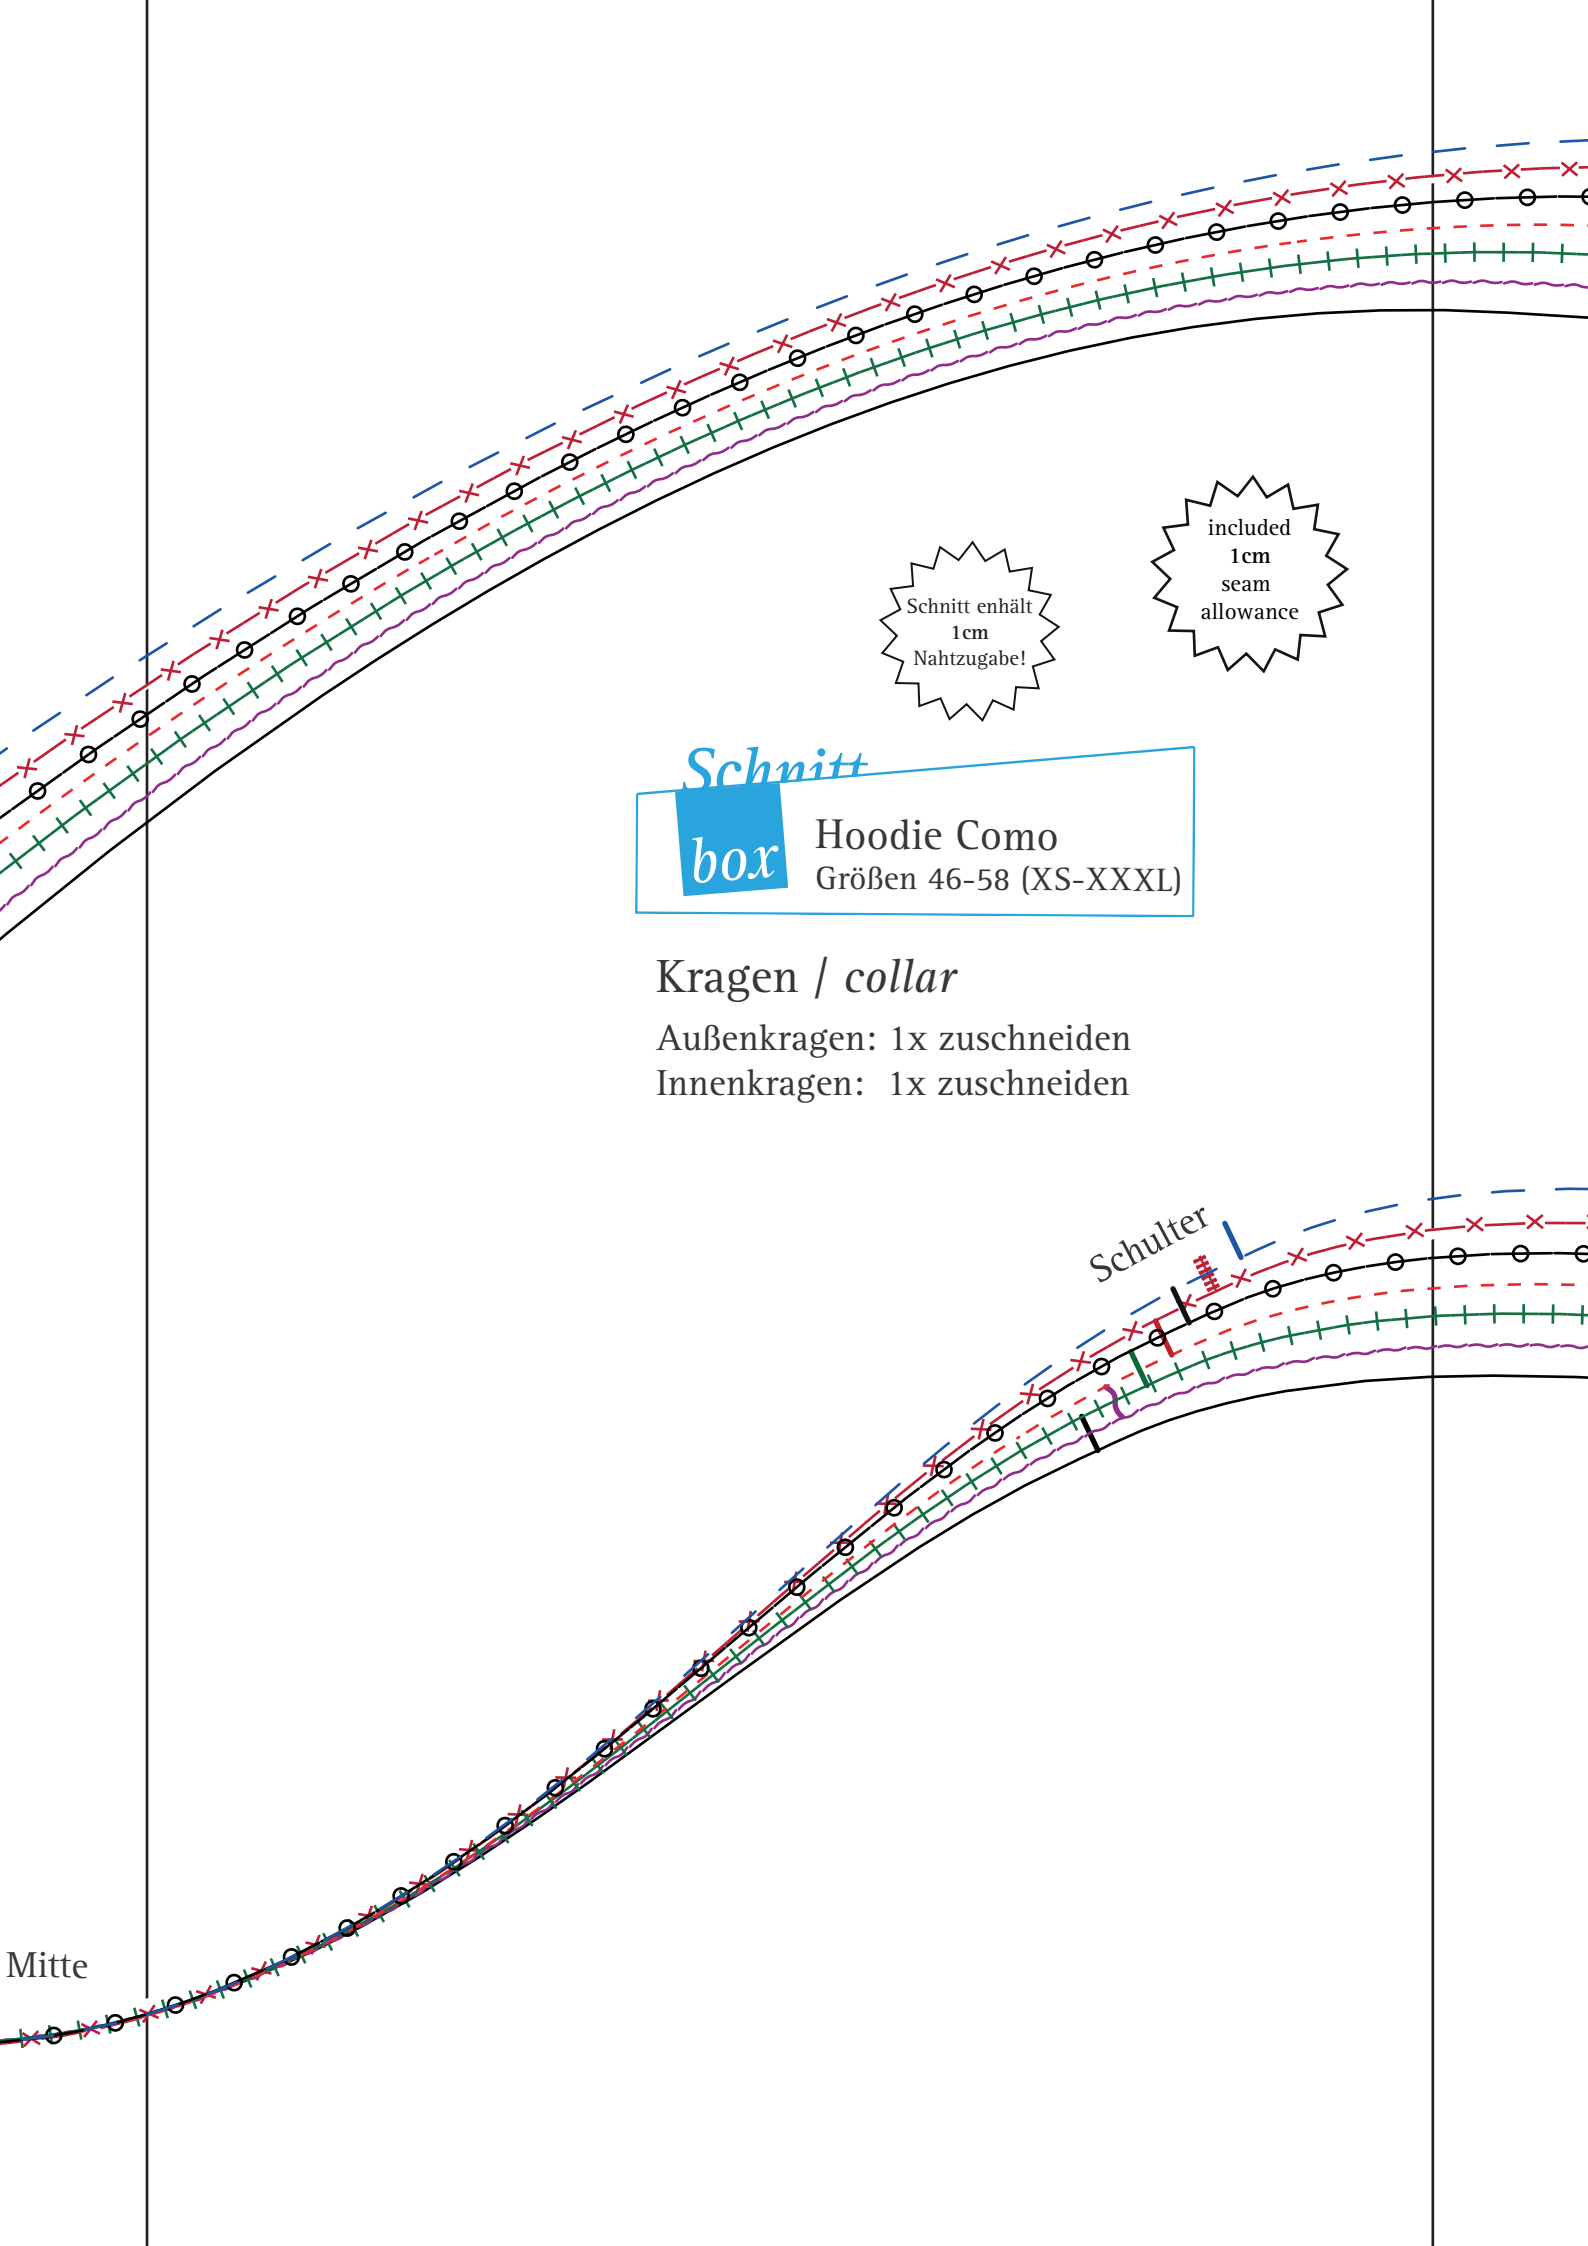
included
**1cm**
seam
allowance

Schnitt enhält
1cm
Nahtzugabe!

Schnitt
box
Hoodie Como
Größen 46-58 (XS-XXXL)

Kragen / *collar*

Außenkragen: 1x zuschneiden
Innenkragen: 1x zuschneiden

Schulter

Mitte